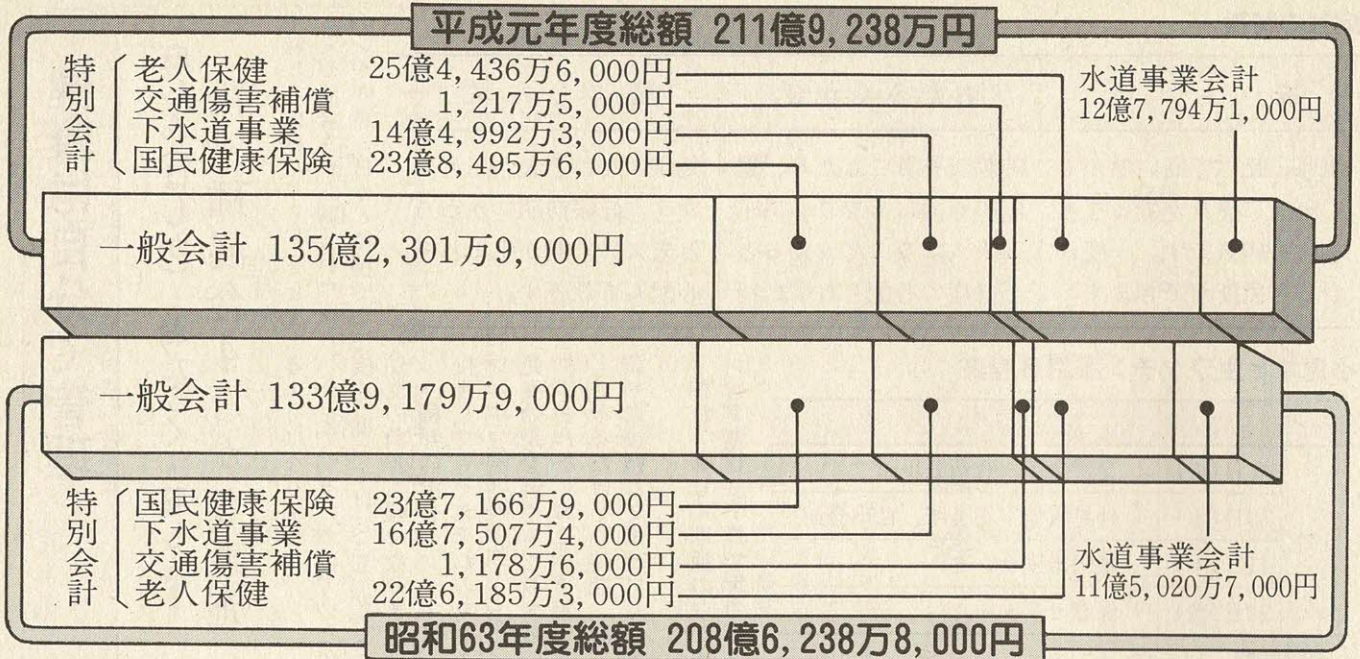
平成元年度総額 211億9, 238万円

特別会計
老人保健 25億4, 436万6, 000円
交通傷害補償 1, 217万5, 000円
下水道事業 14億4, 992万3, 000円
国民健康保険 23億8, 495万6, 000円

水道事業会計 12億7, 794万1, 000円

一般会計 135億2, 301万9, 000円

一般会計 133億9, 179万9, 000円

特別会計
国民健康保険 23億7, 166万9, 000円
下水道事業 16億7, 507万4, 000円
交通傷害補償 1, 178万6, 000円
老人保健 22億6, 185万3, 000円

水道事業会計 11億5, 020万7, 000円

昭和63年度総額 208億6, 238万8, 000円